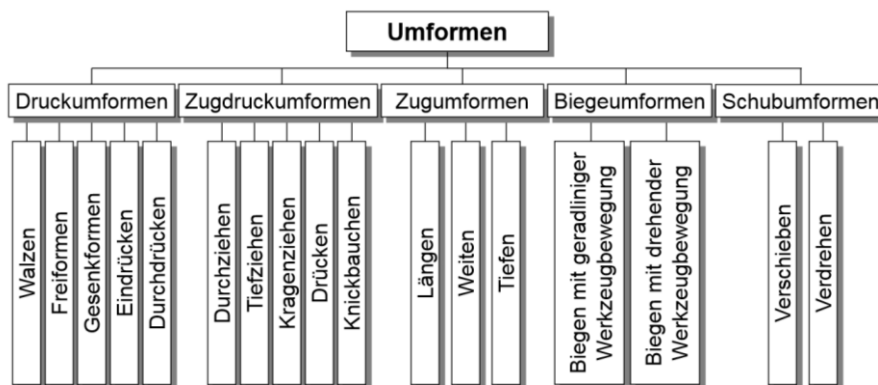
Umformen

Druckumformen
Walzen
Freiformen
Gesenkformen
Eindrücken
Durchdrücken

Zugdruckumformen
Durchziehen
Tiefziehen
Kragenziehen
Drücken
Knickbauchen

Zugumformen
Längen
Weiten
Tiefen

Biegeumformen
Biegen mit geradliniger Werkzeugbewegung
Biegen mit drehender Werkzeugbewegung

Schubumformen
Verschieben
Verdrehen